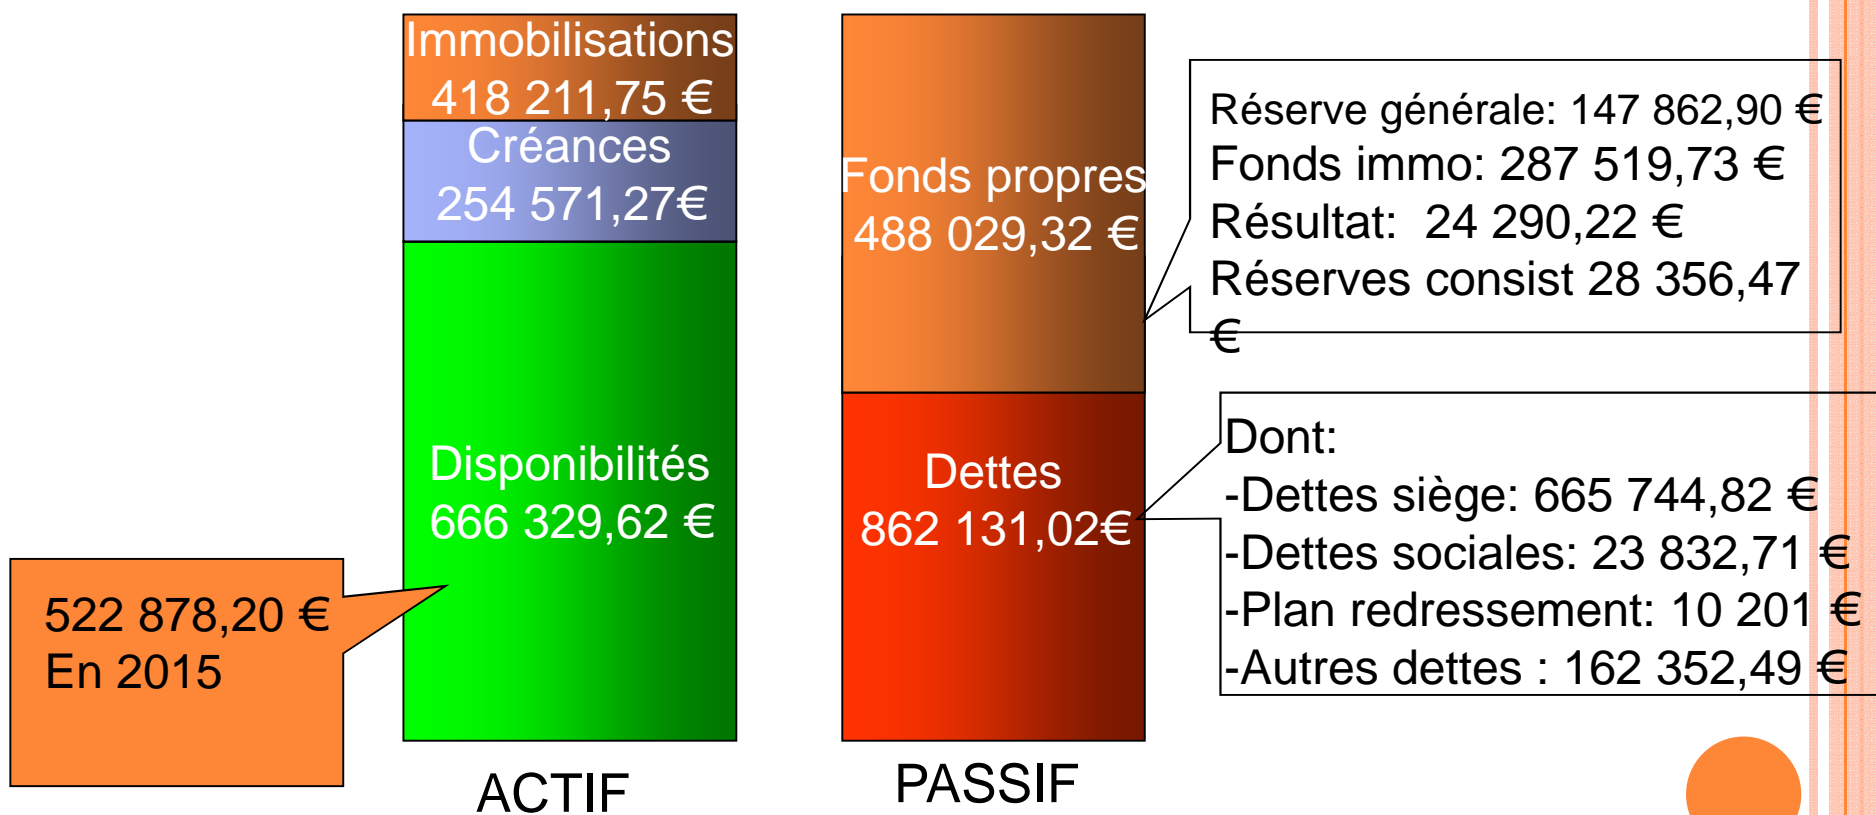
Immobilisations
418 211,75 €
Créances
254 571,27€
Disponibilités
666 329,62 €

522 878,20 €
En 2015

ACTIF

Fonds propres
488 029,32 €

Réserve générale: 147 862,90 €
Fonds immo: 287 519,73 €
Résultat: 24 290,22 €
Réserves consist 28 356,47 €

Dettes
862 131,02€

Dont:
-Dettes siège: 665 744,82 €
-Dettes sociales: 23 832,71 €
-Plan redressement: 10 201 €
-Autres dettes : 162 352,49 €

PASSIF